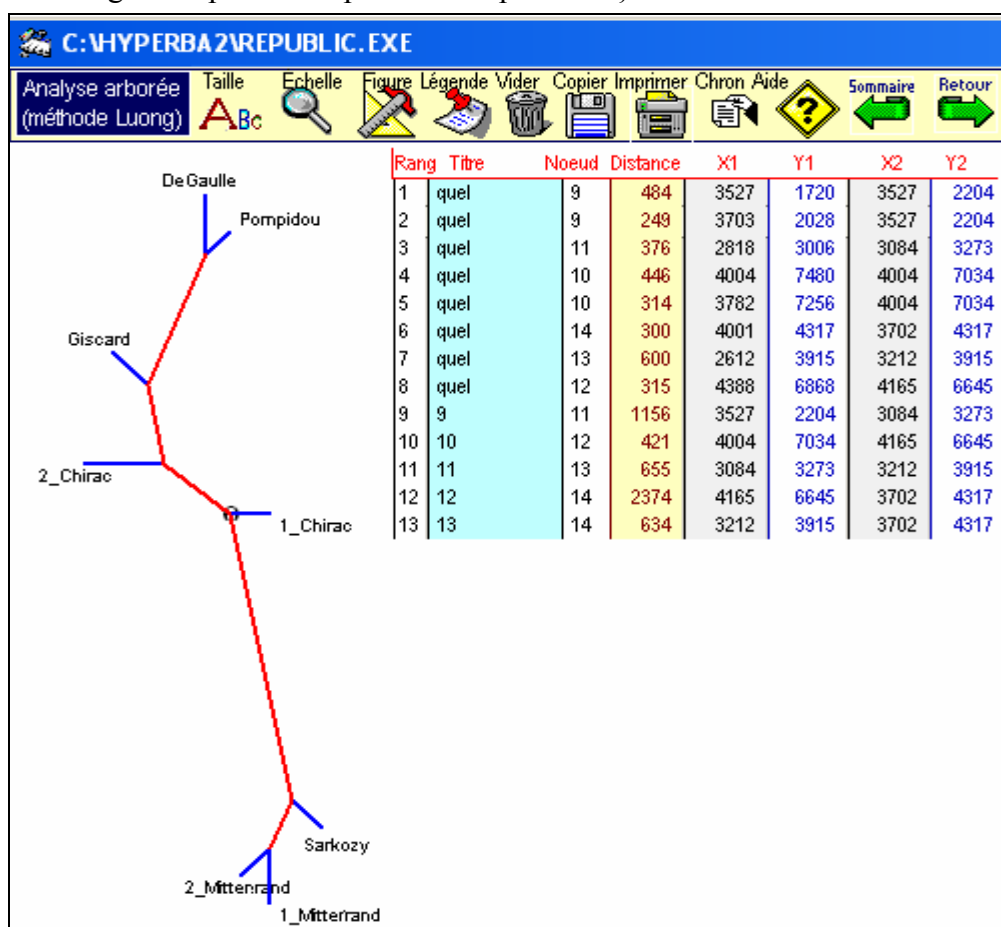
C:\HYPERBA2\REPUBLIC.EXE

Analyse arborée (méthode Luong)
Taille
Echelle
Figure
Légende
Vider
Copier
Imprimer
Chron
Aide
Sommaire
Retour

DeGaulle
Pompidou
Giscard
2_Chirac
1_Chirac
Sarkozy
2_Mitterrand
1_Mitterrand

| Rang | Titre | Noeud | Distance | X1 | Y1 | X2 | Y2 |
|---|---|---|---|---|---|---|---|
| 1 | quel | 9 | 484 | 3527 | 1720 | 3527 | 2204 |
| 2 | quel | 9 | 249 | 3703 | 2028 | 3527 | 2204 |
| 3 | quel | 11 | 376 | 2818 | 3006 | 3084 | 3273 |
| 4 | quel | 10 | 446 | 4004 | 7480 | 4004 | 7034 |
| 5 | quel | 10 | 314 | 3782 | 7256 | 4004 | 7034 |
| 6 | quel | 14 | 300 | 4001 | 4317 | 3702 | 4317 |
| 7 | quel | 13 | 600 | 2612 | 3915 | 3212 | 3915 |
| 8 | quel | 12 | 315 | 4388 | 6868 | 4165 | 6645 |
| 9 | 9 | 11 | 1156 | 3527 | 2204 | 3084 | 3273 |
| 10 | 10 | 12 | 421 | 4004 | 7034 | 4165 | 6645 |
| 11 | 11 | 13 | 655 | 3084 | 3273 | 3212 | 3915 |
| 12 | 12 | 14 | 2374 | 4165 | 6645 | 3702 | 4317 |
| 13 | 13 | 14 | 634 | 3212 | 3915 | 3702 | 4317 |